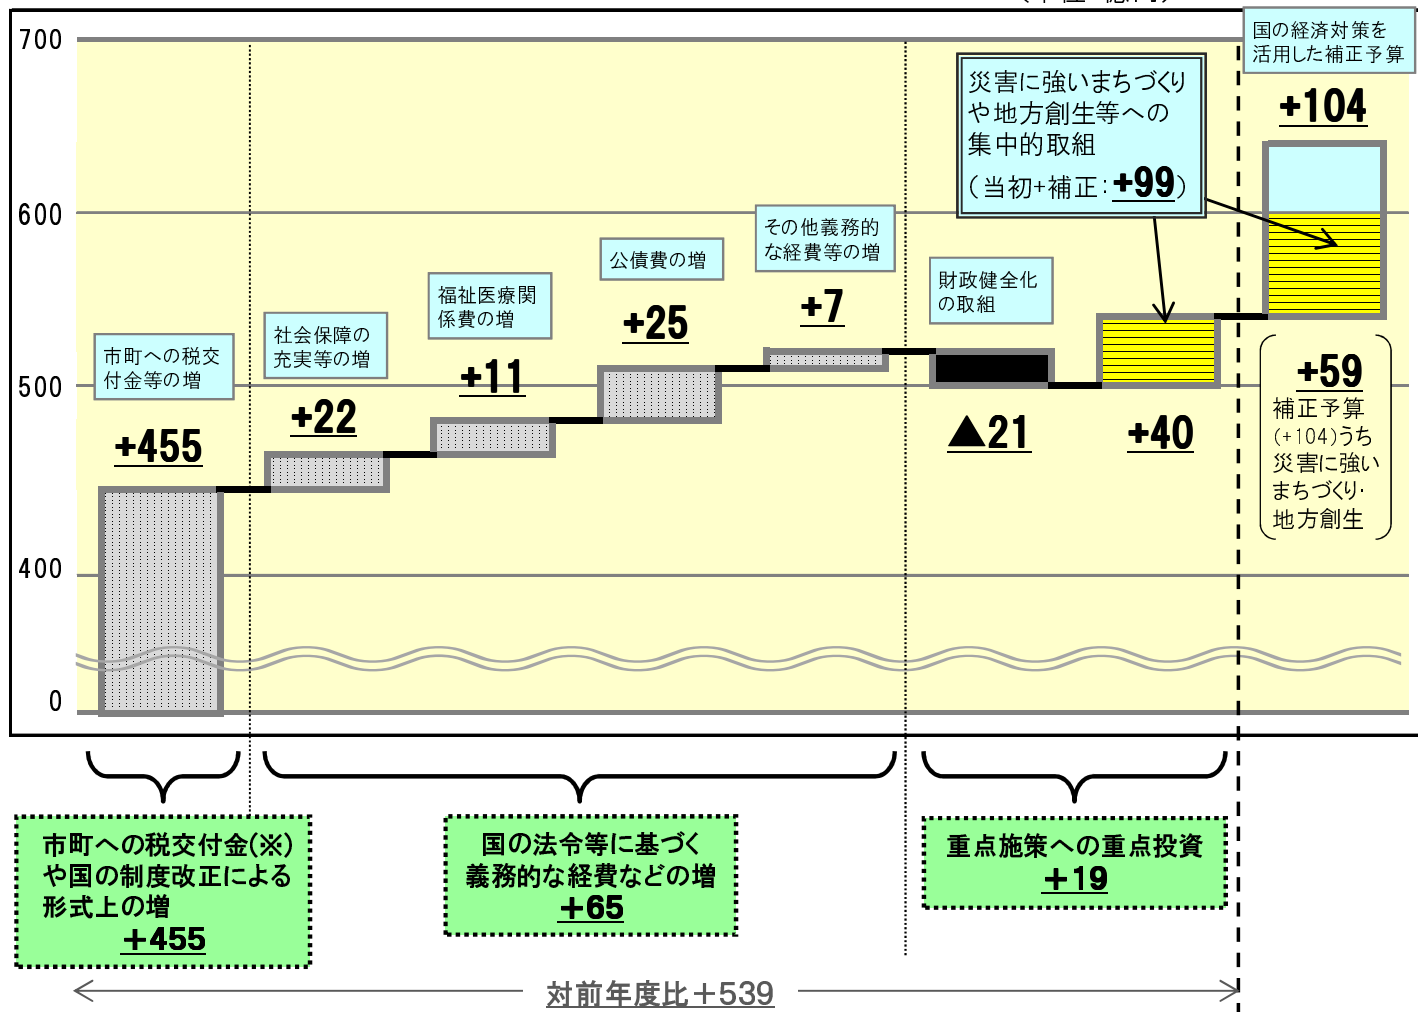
700

600

500

400

0

国の経済対策を活用した補正予算

災害に強いまちづくりや地方創生等への集中的取組
（当初+補正：+99）

+104

市町への税交付金等の増

+455

社会保障の充実等の増

+22

福祉医療関係費の増

+11

公債費の増

+25

その他義務的な経費等の増

+7

財政健全化の取組

▲21

+40

+59
補正予算(+104)うち災害に強いまちづくり・地方創生

市町への税交付金(※)や国の制度改正による形式上の増
+455

国の法令等に基づく義務的な経費などの増
+65

重点施策への重点投資
+19

対前年度比+539